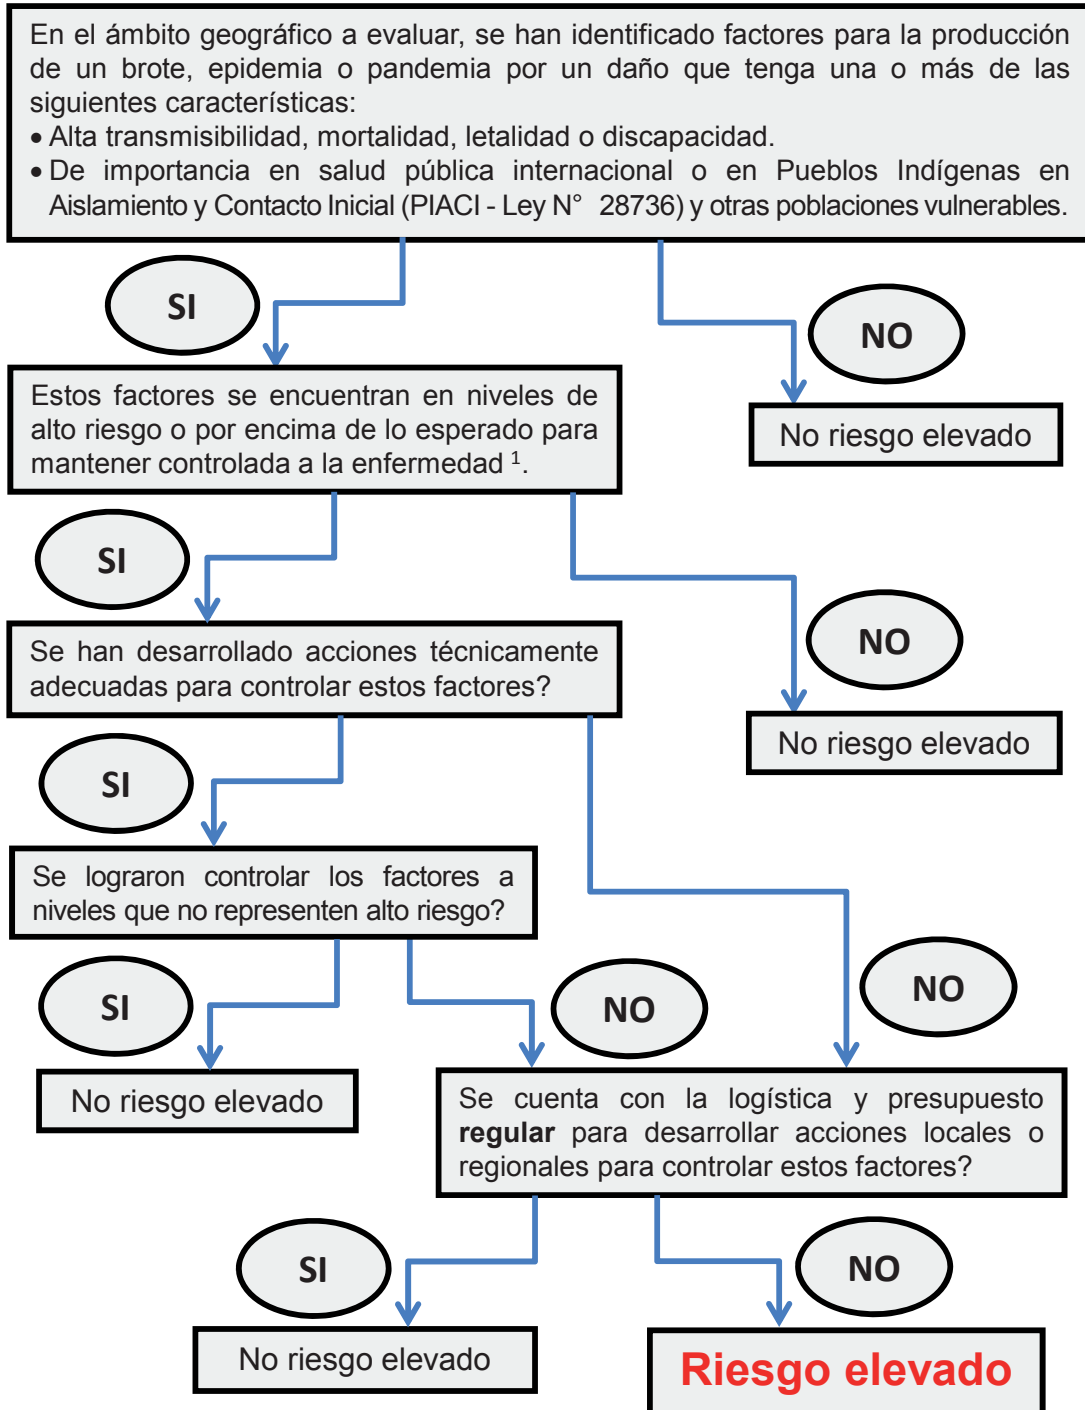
En el ámbito geográfico a evaluar, se han identificado factores para la producción de un brote, epidemia o pandemia por un daño que tenga una o más de las siguientes características:
• Alta transmisibilidad, mortalidad, letalidad o discapacidad.
• De importancia en salud pública internacional o en Pueblos Indígenas en Aislamiento y Contacto Inicial (PIACI - Ley N° 28736) y otras poblaciones vulnerables.

SI

NO

Estos factores se encuentran en niveles de alto riesgo o por encima de lo esperado para mantener controlada a la enfermedad $^1$.

No riesgo elevado

SI

NO

Se han desarrollado acciones técnicamente adecuadas para controlar estos factores?

No riesgo elevado

SI

Se lograron controlar los factores a niveles que no representen alto riesgo?

SI

NO

NO

No riesgo elevado

Se cuenta con la logística y presupuesto **regular** para desarrollar acciones locales o regionales para controlar estos factores?

SI

NO

No riesgo elevado

Riesgo elevado